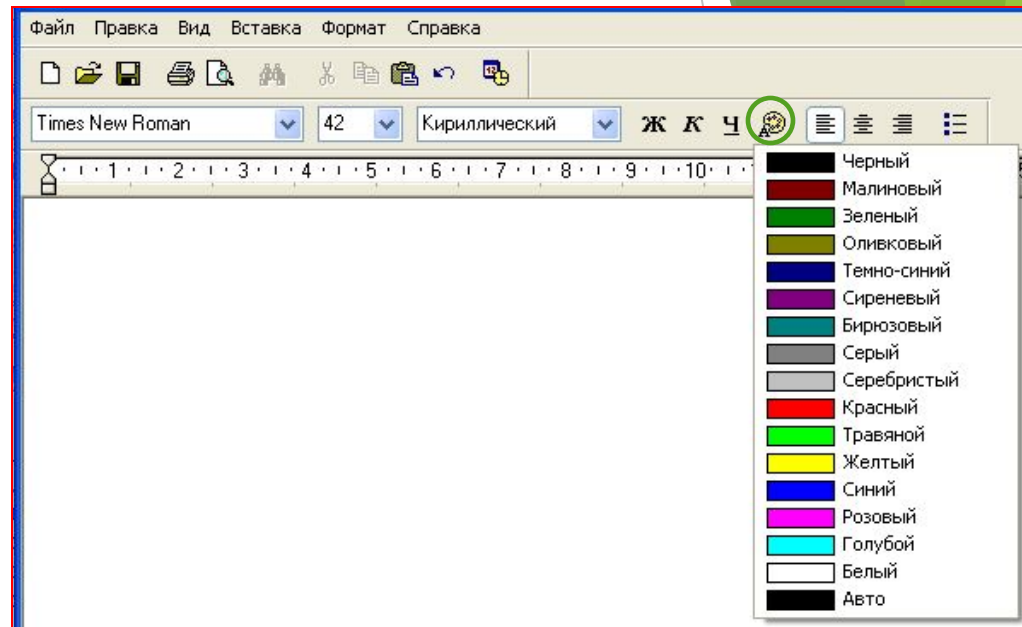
Файл Правка Вид Вставка Формат Справка

Times New Roman 42 Кириллический Ж К Ч

1 2 3 4 5 6 7 8 9 10

Черный
Малиновый
Зеленый
Оливковый
Темно-синий
Сиреневый
Бирюзовый
Серый
Серебристый
Красный
Травяной
Желтый
Синий
Розовый
Голубой
Белый
Авто